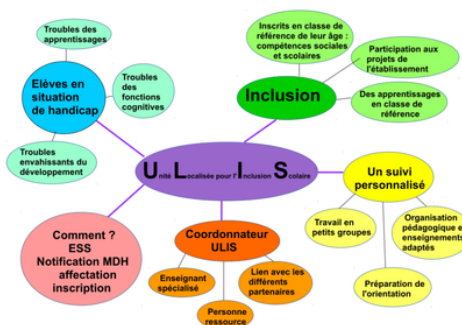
Troubles des apprentissages

Elèves en situation de handicap

Troubles des fonctions cognitives

Troubles envahissants du développement

Inscrits en classe de référence de leur âge : compétences sociales et scolaires

Participation aux projets de l'établissement

Inclusion

Des apprentissages en classe de référence

Unité Localisée pour l'Inclusion Scolaire

Un suivi personnalisé

Travail en petits groupes

Organisation pédagogique et enseignements adaptés

Préparation de l'orientation

Comment ? ESS Notification MDH affectation inscription

Coordonnateur ULIS

Enseignant spécialisé

Lien avec les différents partenaires

Personne ressource